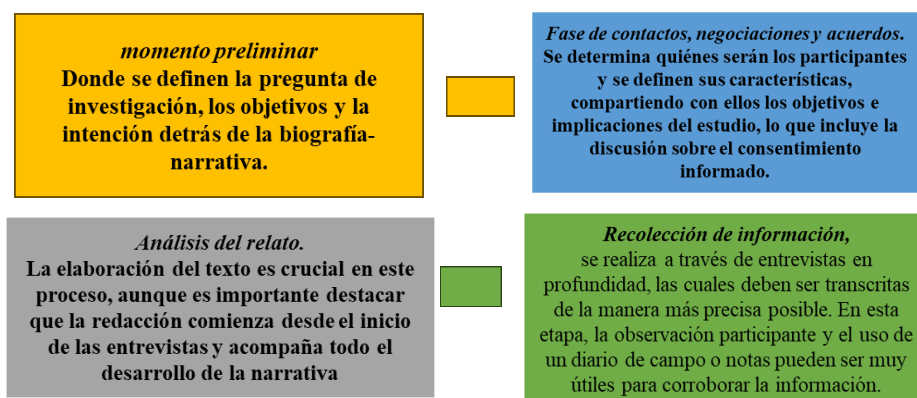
momento preliminar
Donde se definen la pregunta de investigación, los objetivos y la intención detrás de la biografía-narrativa.

Fase de contactos, negociaciones y acuerdos.
Se determina quiénes serán los participantes y se definen sus características, compartiendo con ellos los objetivos e implicaciones del estudio, lo que incluye la discusión sobre el consentimiento informado.

Análisis del relato.
La elaboración del texto es crucial en este proceso, aunque es importante destacar que la redacción comienza desde el inicio de las entrevistas y acompaña todo el desarrollo de la narrativa

Recolección de información,
se realiza a través de entrevistas en profundidad, las cuales deben ser transcritas de la manera más precisa posible. En esta etapa, la observación participante y el uso de un diario de campo o notas pueden ser muy útiles para corroborar la información.